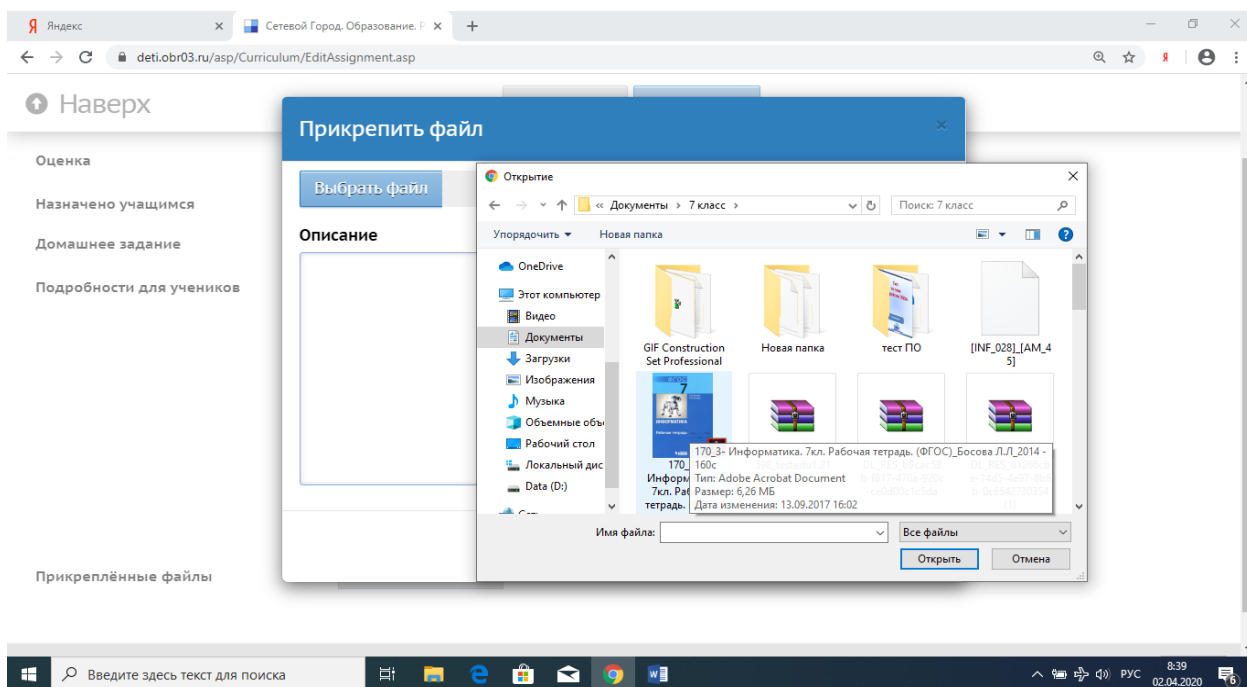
Я Яндекс ×
Сетевой Город. Образование. Р ×
+

deti.obr03.ru/asp/Curriculum/EditAssignment.asp

Наверх

Оценка

Назначено учащимся

Домашнее задание

Подробности для учеников

Прикреплённые файлы

Прикрепить файл ×

Выбрать файл

Описание

Открытие ×

« Документы › 7 класс ›

Поиск: 7 класс

Упорядочить ▾ Новая папка

OneDrive
Этот компьютер
Видео
Документы
Загрузки
Изображения
Музыка
Объемные объ
Рабочий стол
Локальный дис
Data (D:)

GIF Construction Set Professional
Новая папка
тест ПО
[INF_028]_[AM_45]

170_ Информ 7кл. Раб тетрадь.

170_3- Информатика. 7кл. Рабочая тетрадь. (ФГОС)_Босова Л.Л_2014 - 160с
Тип: Adobe Acrobat Document
Размер: 6,26 МБ
Дата изменения: 13.09.2017 16:02

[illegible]

Имя файла:
Все файлы
Открыть
Отмена

Введите здесь текст для поиска

РУС
8:39
02.04.2020